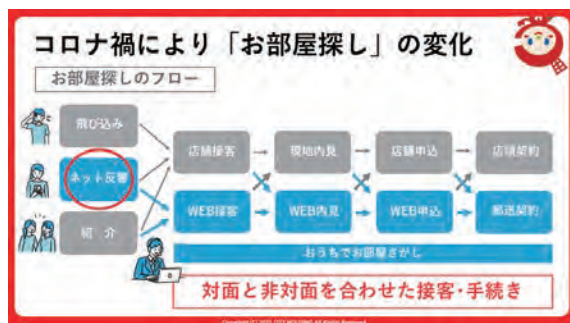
コロナ禍により「お部屋探し」の変化

お部屋探しのフロー

飛び込み

ネット反響

紹介

店頭接客

現地内見

店舗申込

店頭契約

WEB接客

WEB内見

WEB申込

郵送契約

おうちでお部屋さがし

対面と非対面を合わせた接客・手続き

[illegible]